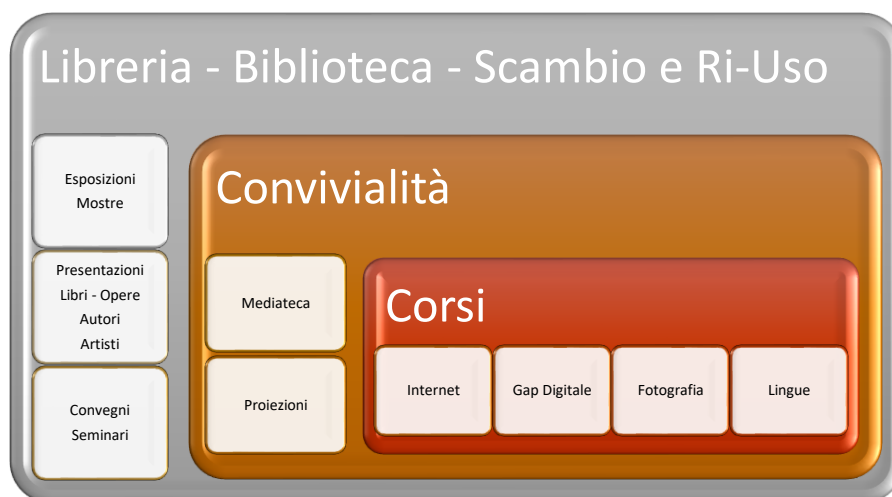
Libreria - Biblioteca - Scambio e Ri-Uso

Esposizioni
Mostre

Presentazioni
Libri - Opere
Autori
Artisti

Convegni
Seminari

Convivialità

Mediateca

Proiezioni

Corsi

Internet

Gap Digitale

Fotografia

Lingue